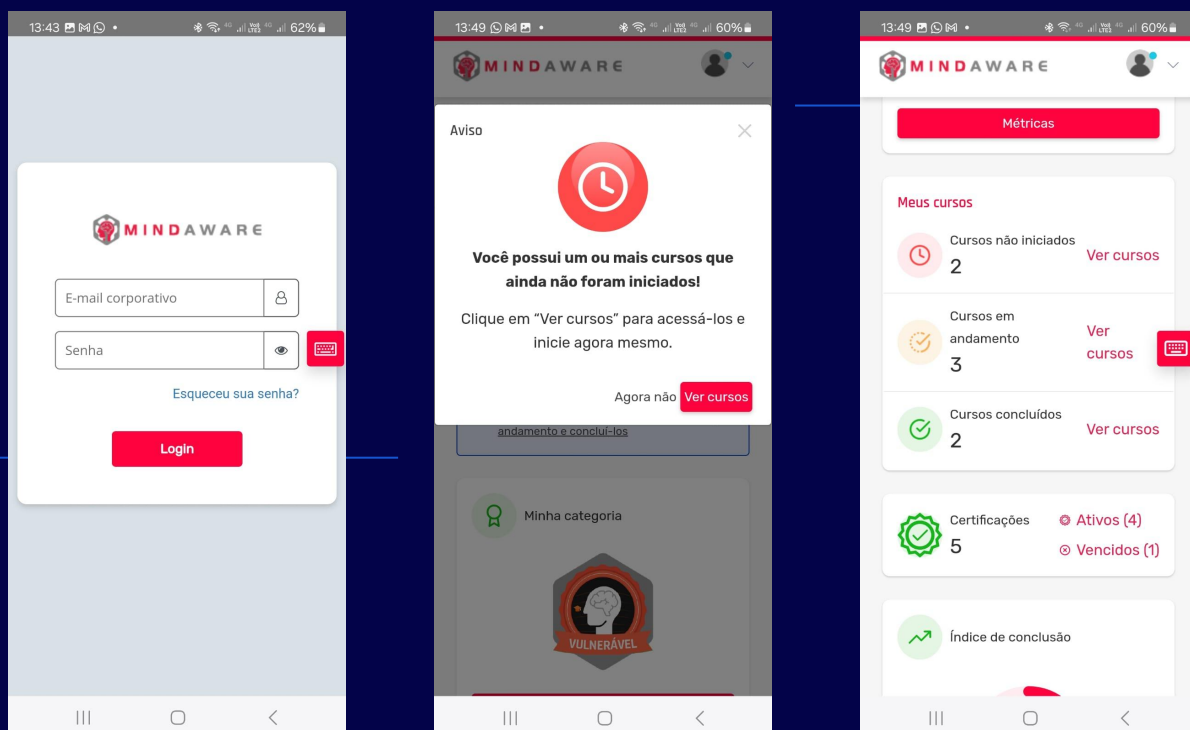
13:43 62%

MINDAWARE

E-mail corporativo

Senha

Esqueceu sua senha?

Login

13:49 60%

MINDAWARE

Aviso

Você possui um ou mais cursos que ainda não foram iniciados!

Clique em "Ver cursos" para acessá-los e inicie agora mesmo.

Agora não Ver cursos

andamento e concluí-los

Minha categoria

VULNERÁVEL

13:49 60%

MINDAWARE

Métricas

Meus cursos

Cursos não iniciados
2
Ver cursos

Cursos em andamento
3
Ver cursos

Cursos concluídos
2
Ver cursos

Certificações
5
Ativos (4)
Vencidos (1)

Índice de conclusão